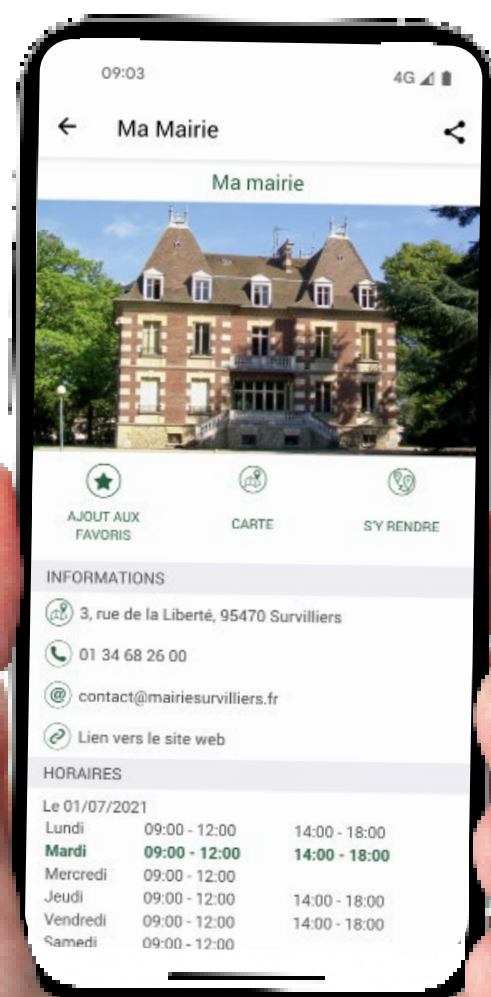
09:03

4G

Ma Mairie

Ma mairie

AJOUT AUX FAVORIS

CARTE

S'Y RENDRE

INFORMATIONS

3, rue de la Liberté, 95470 Survilliers

01 34 68 26 00

contact@mairiesurvilliers.fr

Lien vers le site web

HORAIRES

Le 01/07/2021

| | | |
|---|---|---|
| Lundi | 09:00 - 12:00 | 14:00 - 18:00 |
| **Mardi** | **09:00 - 12:00** | **14:00 - 18:00** |
| Mercredi | 09:00 - 12:00 | |
| Jeudi | 09:00 - 12:00 | 14:00 - 18:00 |
| Vendredi | 09:00 - 12:00 | 14:00 - 18:00 |
| Samedi | 09:00 - 12:00 | |